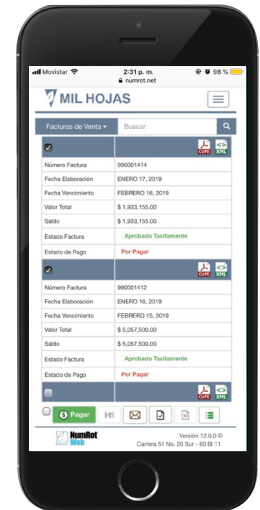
Movistar 2:31 p. m. 98 %
numrot.net

MIL HOJAS

Facturas de Venta ▾ Buscar

CUFE XML

| Número Factura | 990001414 |
|---|---|
| Fecha Elaboración | ENERO 17, 2019 |
| Fecha Vencimiento | FEBRERO 16, 2019 |
| Valor Total | $ 1,933,155.00 |
| Saldo | $ 1,933,155.00 |
| Estado Factura | Aprobado Tacitamente |
| Estado de Pago | Por Pagar |

CUFE XML

| Número Factura | 990001412 |
|---|---|
| Fecha Elaboración | ENERO 16, 2019 |
| Fecha Vencimiento | FEBRERO 15, 2019 |
| Valor Total | $ 5,057,500.00 |
| Saldo | $ 5,057,500.00 |
| Estado Factura | Aprobado Tacitamente |
| Estado de Pago | Por Pagar |

CUFE XML

Pagar

NumRot Web
Versión 12.0.0 ©
Carrera 51 No. 20 Sur - 60 Bl 11